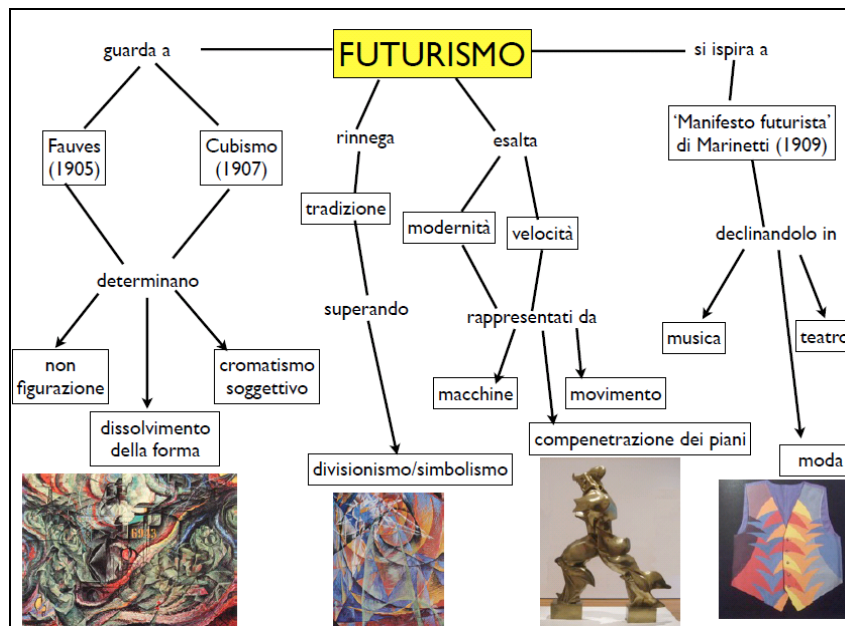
FUTURISMO

guarda a

Fauves (1905)

Cubismo (1907)

determinano

non figurazione

dissolvimento della forma

cromatismo soggettivo

rinnega

tradizione

superando

divisionismo/simbolismo

esalta

modernità

velocità

rappresentati da

macchine

movimento

compenetrazione dei piani

si ispira a

'Manifesto futurista' di Marinetti (1909)

declinandolo in

musica

teatro

moda